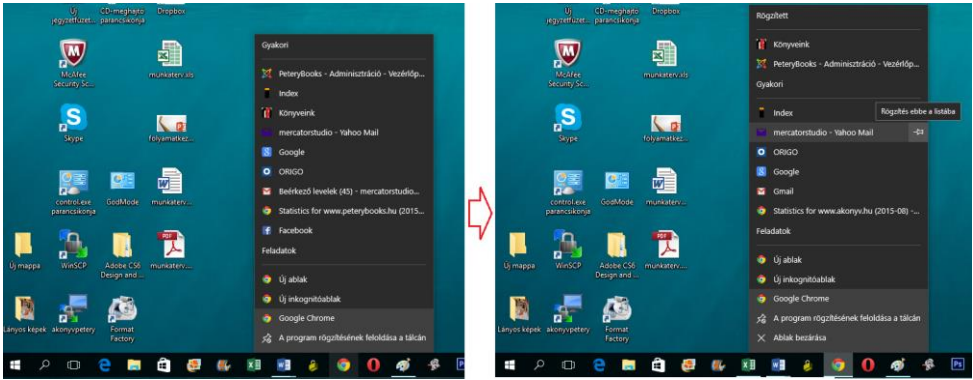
Új jegyzetfüzet... CD-meghajtó parancsikonja Dropbox

McAfee Security Sc... munkaterv.xls

Skype folyamatkez...

control.exe parancsikonja GodMode munkaterv....

Új mappa WinSCP Adobe CS6 Design and ... munkaterv....

Lányos képek akonyvpetery Format Factory

Gyakori

PeteryBooks - Adminisztráció - Vezérlőp...

Index

Könyveink

mercatorstudio - Yahoo Mail

Google

ORIGO

Beérkező levelek (45) - mercatorstudio...

Statistics for www.peterybooks.hu (2015...

Facebook

Feladatok

Új ablak

Új inkognitóablak

Google Chrome

A program rögzítésének feloldása a tálcán

Új jegyzetfüzet... CD-meghajtó parancsikonja Dropbox

McAfee Security Sc... munkaterv.xls

Skype folyamatkez...

control.exe parancsikonja GodMode munkaterv....

Új mappa WinSCP Adobe CS6 Design and ... munkaterv....

Lányos képek akonyvpetery Format Factory

Rögzített

Könyveink

PeteryBooks - Adminisztráció - Vezérlőp...

Gyakori

Index

Rögzítés ebbe a listába

mercatorstudio - Yahoo Mail

ORIGO

Google

Gmail

Statistics for www.akonyv.hu (2015-08) - ...

Feladatok

Új ablak

Új inkognitóablak

Google Chrome

A program rögzítésének feloldása a tálcán

Ablak bezárása